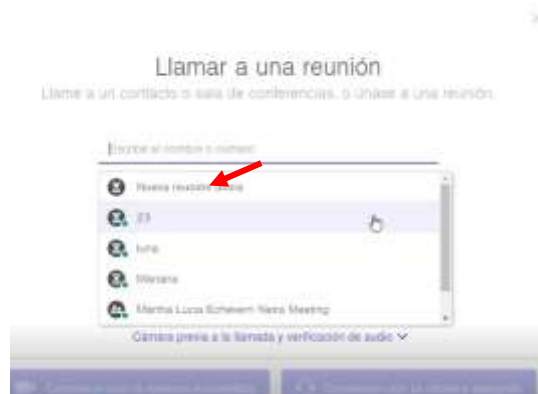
Llamar a una reunión

Llame a un contacto o sala de conferencias, o únase a una reunión

Escriba el nombre o número

Nueva reunión ahora

23

luna

Mariana

Martha Lucia Echeverri Neno Meeting

Cámara previa a la llamada y verificación de audio